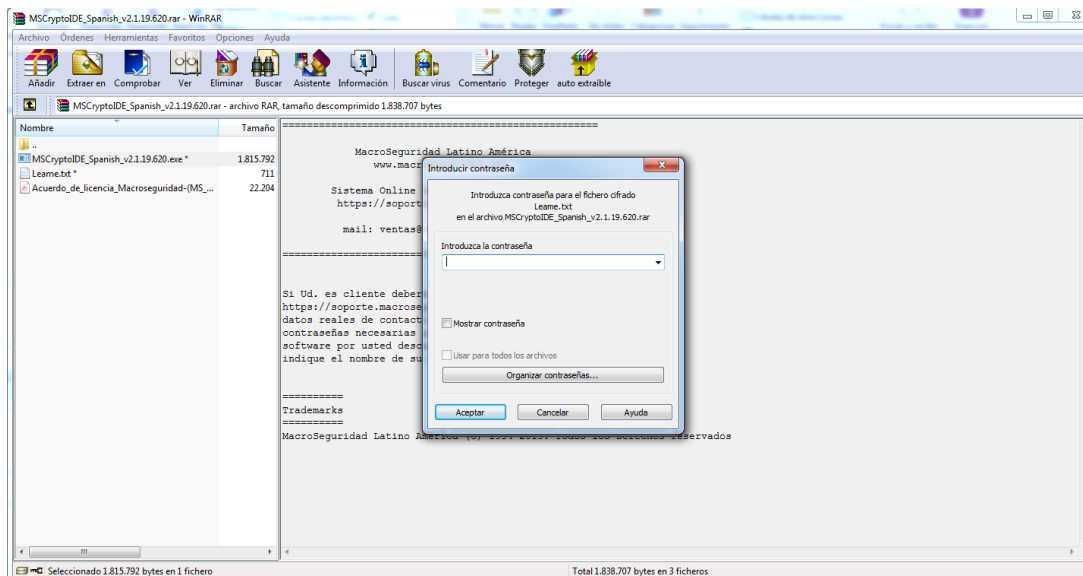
MSCryptoIDE_Spanish_v2.1.19.620.rar - WinRAR

Archivo Órdenes Herramientas Favoritos Opciones Ayuda

Añadir Extraer en Comprobar Ver Eliminar Buscar Asistente Información Buscar virus Comentario Proteger auto extraíble

MSCryptoIDE_Spanish_v2.1.19.620.rar - archivo RAR, tamaño descomprimido 1.838.707 bytes

| Nombre | Tamaño |
|---|---|
| .. | |
| MSCryptoIDE_Spanish_v2.1.19.620.exe * | 1.815.792 |
| Leame.txt * | 711 |
| Acuerdo_de_licencia_Macroseguridad-(MS_... | 22.204 |

==================================================

MacroSeguridad Latino América
www.macr

Sistema Online
https://soport

mail: ventas@

==========

Si Ud. es cliente deber
https://soporte.macrose
datos reales de contact
contraseñas necesarias
software por usted desc
indique el nombre de su

==========
Trademarks
==========
MacroSeguridad Latino América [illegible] reservados

Introducir contraseña

Introduzca contraseña para el fichero cifrado
Leame.txt
en el archivo MSCryptoIDE_Spanish_v2.1.19.620.rar

Introduzca la contraseña

Mostrar contraseña

Usar para todos los archivos

Organizar contraseñas...

Aceptar Cancelar Ayuda

Seleccionado 1.815.792 bytes en 1 fichero

Total 1.838.707 bytes en 3 ficheros